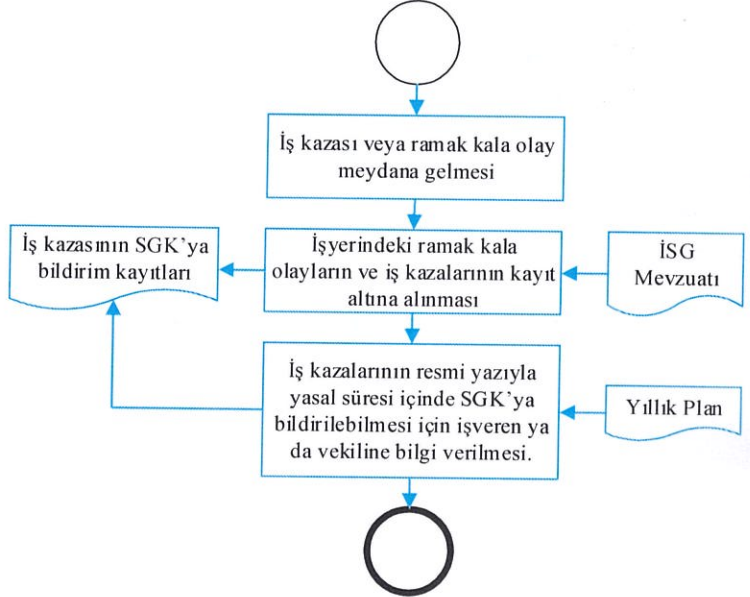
İş kazası veya ramak kala olay meydana gelmesi

İş kazasının SGK'ya bildirim kayıtları

İşyerindeki ramak kala olayların ve iş kazalarının kayıt altına alınması

İSG Mevzuatı

İş kazalarının resmi yazıyla yasal süresi içinde SGK'ya bildirilebilmesi için işveren ya da vekiline bilgi verilmesi.

Yıllık Plan